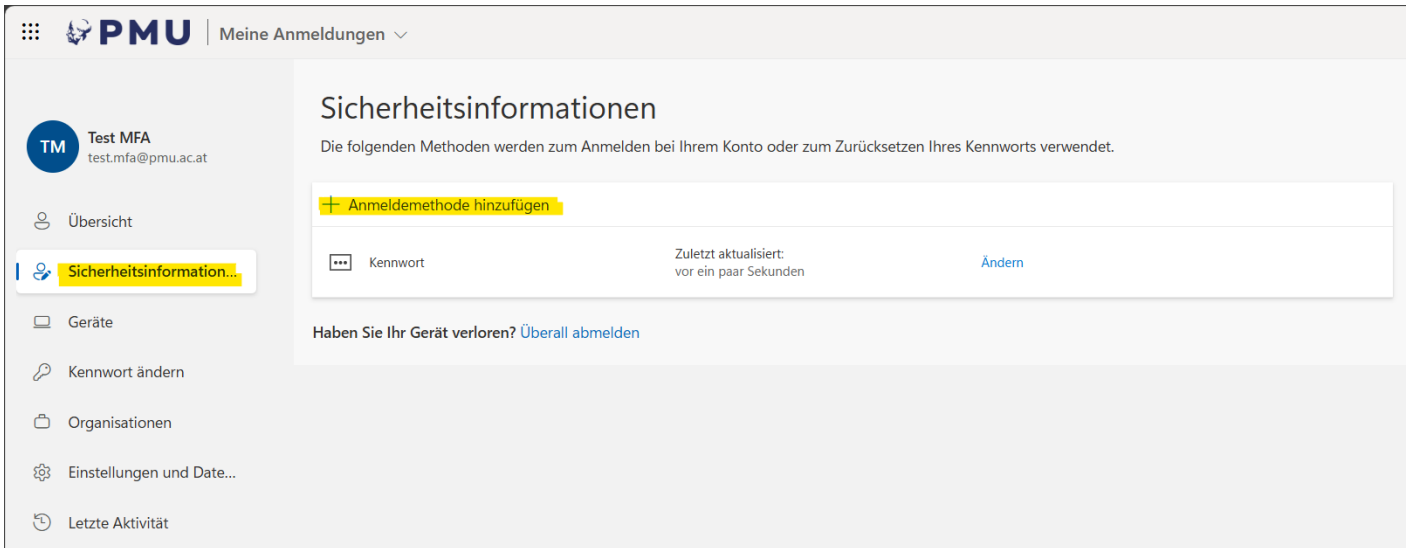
PMU | Meine Anmeldungen

TM
Test MFA
test.mfa@pmu.ac.at

Übersicht
Sicherheitsinformation...
Geräte
Kennwort ändern
Organisationen
Einstellungen und Date...
Letzte Aktivität

Sicherheitsinformationen
Die folgenden Methoden werden zum Anmelden bei Ihrem Konto oder zum Zurücksetzen Ihres Kennworts verwendet.

+ Anmeldemethode hinzufügen

| Kennwort | Zuletzt aktualisiert: vor ein paar Sekunden | Ändern |
|---|---|---|

Haben Sie Ihr Gerät verloren? Überall abmelden